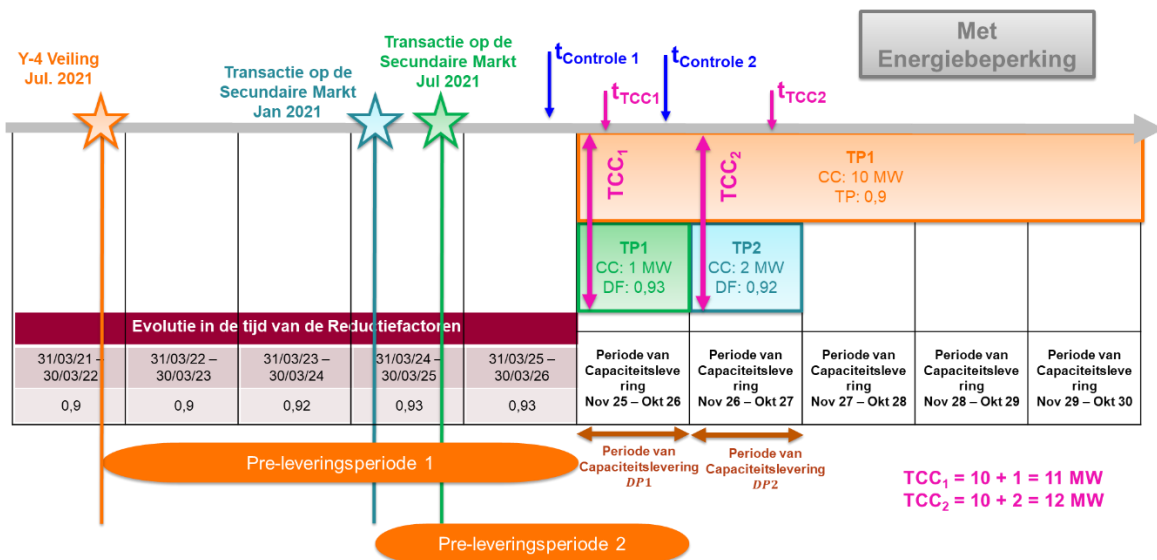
Met Energiebeperking

Y-4 Veiling Jul. 2021

Transactie op de Secundaire Markt Jan 2021

Transactie op de Secundaire Markt Jul 2021

$t_{Controle\ 1}$

$t_{Controle\ 2}$

$t_{TCC1}$

$t_{TCC2}$

$TCC_1$

$TCC_2$

TP1
CC: 10 MW
TP: 0,9

TP1
CC: 1 MW
DF: 0,93

TP2
CC: 2 MW
DF: 0,92

Evolutie in de tijd van de Reductiefactoren

| 31/03/21 – 30/03/22 | 31/03/22 – 30/03/23 | 31/03/23 – 30/03/24 | 31/03/24 – 30/03/25 | 31/03/25 – 30/03/26 |
|---|---|---|---|---|
| 0,9 | 0,9 | 0,92 | 0,93 | 0,93 |

Periode van Capaciteitslevering Nov 25 – Okt 26

Periode van Capaciteitslevering Nov 26 – Okt 27

Periode van Capaciteitslevering Nov 27 – Okt 28

Periode van Capaciteitslevering Nov 28 – Okt 29

Periode van Capaciteitslevering Nov 29 – Okt 30

Pre-leveringsperiode 1

Periode van Capaciteitslevering $DP1$

Periode van Capaciteitslevering $DP2$

$TCC_1 = 10 + 1 = 11$ MW
$TCC_2 = 10 + 2 = 12$ MW

Pre-leveringsperiode 2